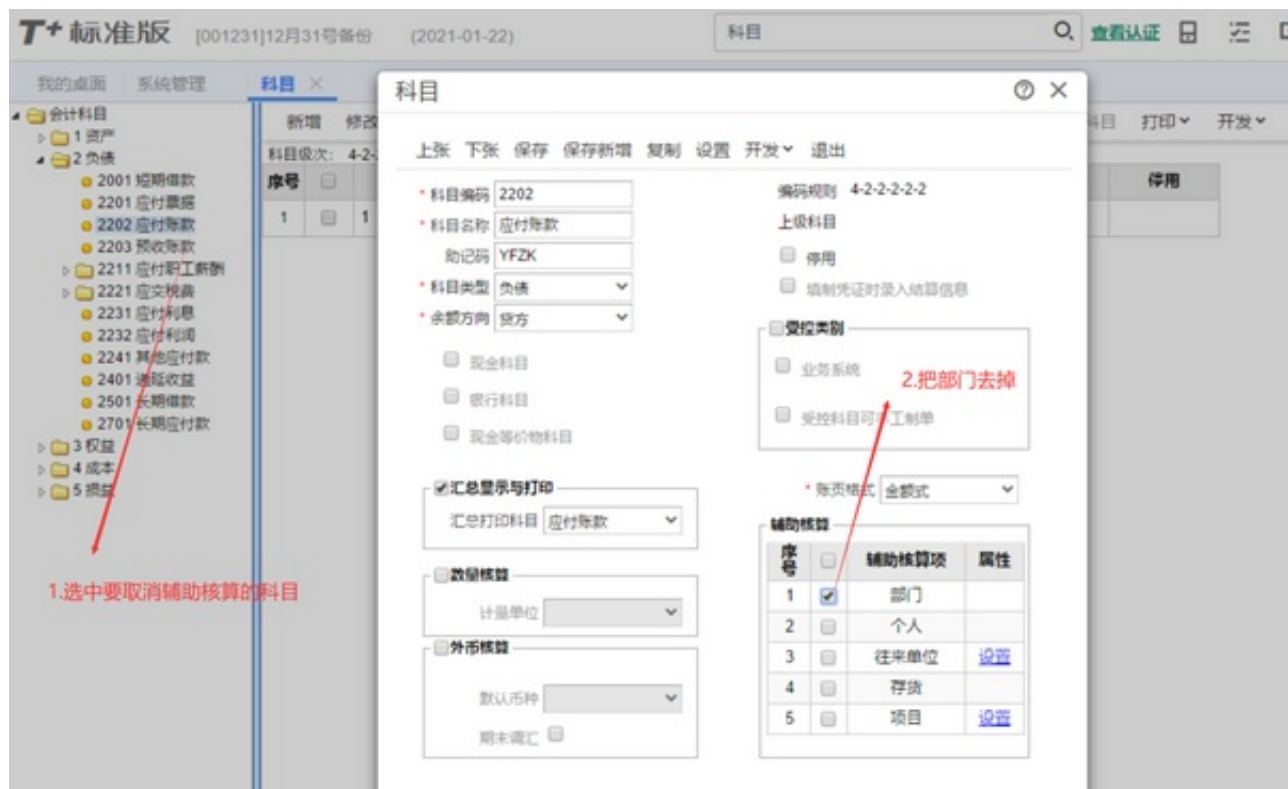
T+标准版 [001231]12月31号备份 (2021-01-22)

科目 查看认证

我的桌面 系统管理 科目 ×

会计科目
1 资产
2 负债
2001 短期借款
2201 应付票据
2202 应付账款
2203 预收账款
2211 应付职工薪酬
2221 应交税费
2231 应付利息
2232 应付利润
2241 其他应付款
2401 递延收益
2501 长期借款
2701 长期应付款
3 权益
4 成本
5 损益

1.选中要取消辅助核算的科目

新增 修改 科目级次: 4-2-

打印 开发

| 序号 | | 停用 |
|---|---|---|
| 1 | 1 | |

科目

上张 下张 保存 保存新增 复制 设置 开发 退出

* 科目编码 2202
* 科目名称 应付账款
助记码 YFZK
* 科目类型 负债
* 余额方向 贷方

现金科目
银行科目
现金等价物科目

汇总显示与打印
汇总打印科目 应付账款

数量核算
计量单位

外币核算
默认币种
期末调汇

编码规则 4-2-2-2-2-2
上级科目
停用
填制凭证时录入结算信息

受控类别
业务系统
受控科目可手工制单

2.把部门去掉

* 账页格式 金额式

辅助核算

| 序号 | | 辅助核算项 | 属性 |
|---|---|---|---|
| 1 | ☑ | 部门 | |
| 2 | | 个人 | |
| 3 | | 往来单位 | 设置 |
| 4 | | 存货 | |
| 5 | | 项目 | 设置 |